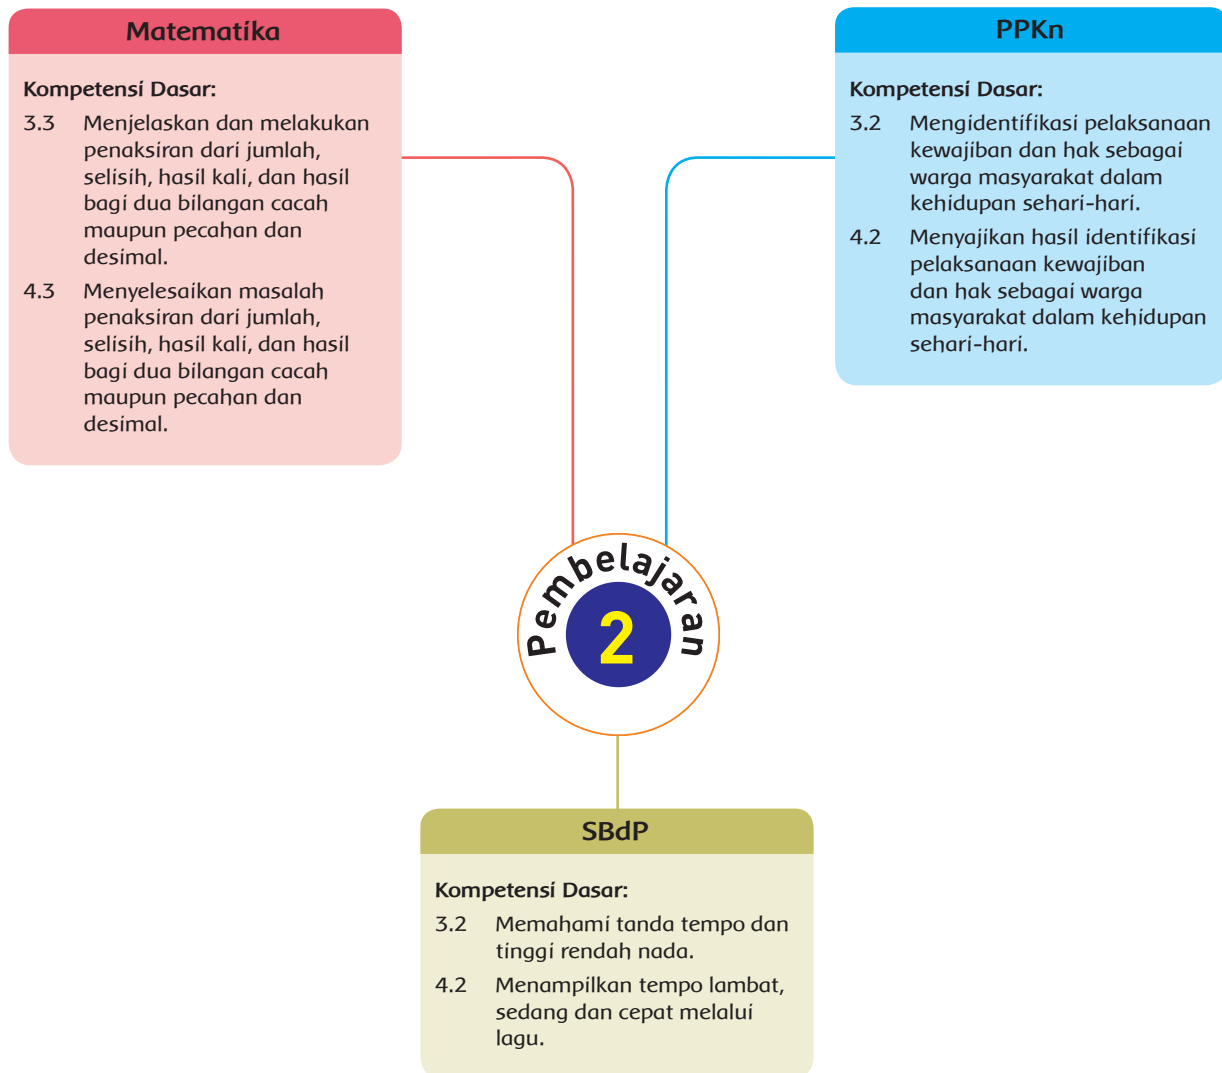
Matematika

Kompetensi Dasar:

3.3 Menjelaskan dan melakukan penaksiran dari jumlah, selisih, hasil kali, dan hasil bagi dua bilangan cacah maupun pecahan dan desimal.

4.3 Menyelesaikan masalah penaksiran dari jumlah, selisih, hasil kali, dan hasil bagi dua bilangan cacah maupun pecahan dan desimal.

PPKn

Kompetensi Dasar:

3.2 Mengidentifikasi pelaksanaan kewajiban dan hak sebagai warga masyarakat dalam kehidupan sehari-hari.

4.2 Menyajikan hasil identifikasi pelaksanaan kewajiban dan hak sebagai warga masyarakat dalam kehidupan sehari-hari.

Pembelajaran

2

SBdP

Kompetensi Dasar:

3.2 Memahami tanda tempo dan tinggi rendah nada.

4.2 Menampilkan tempo lambat, sedang dan cepat melalui lagu.